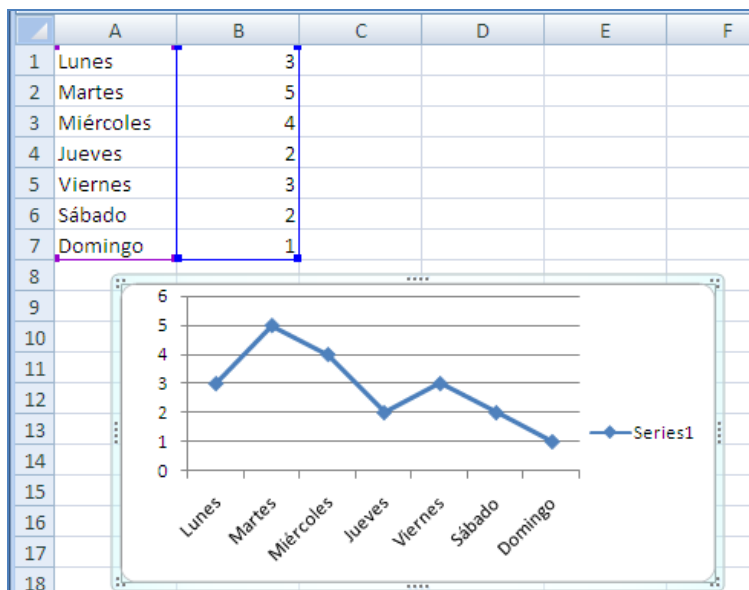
| | A | B | C | D | E | F |
|---|---|---|---|---|---|---|
| 1 | Lunes | 3 | | | | |
| 2 | Martes | 5 | | | | |
| 3 | Miércoles | 4 | | | | |
| 4 | Jueves | 2 | | | | |
| 5 | Viernes | 3 | | | | |
| 6 | Sábado | 2 | | | | |
| 7 | Domingo | 1 | | | | |
| 8 | | | | | | |
| 9 | | | | | | |
| 10 | | | | | | |
| 11 | | | | | | |
| 12 | | | | | | |
| 13 | | | | | | |
| 14 | | | | | | |
| 15 | | | | | | |
| 16 | | | | | | |
| 17 | | | | | | |
| 18 | | | | | | |

6
5
4
3
2
1
0

Lunes Martes Miércoles Jueves Viernes Sábado Domingo

Series1